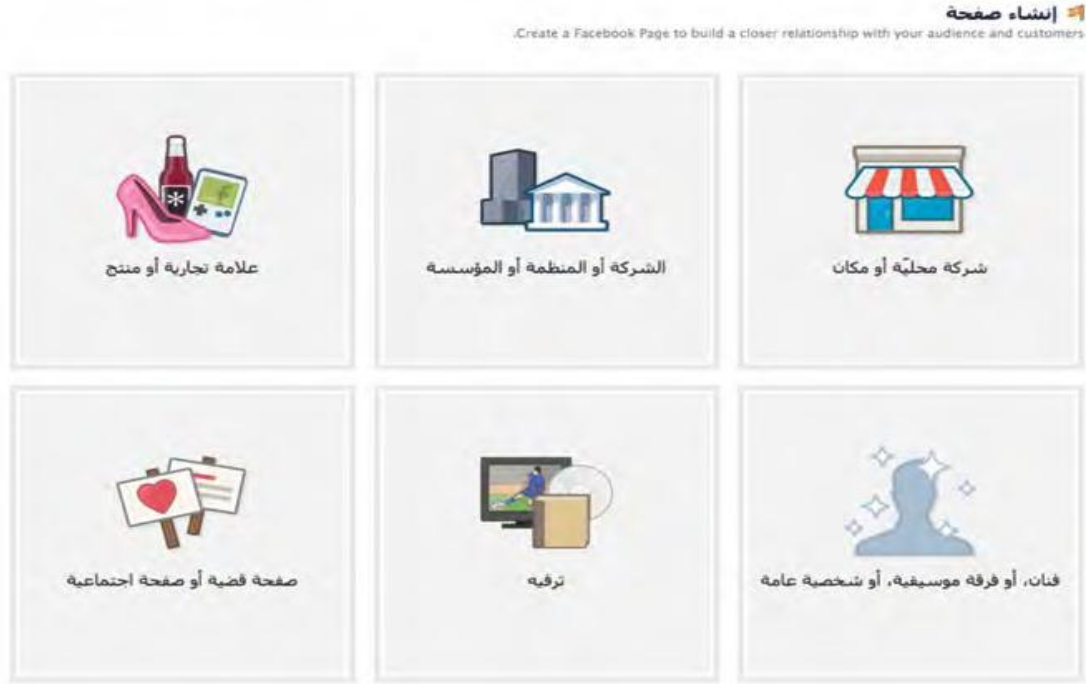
إنشاء صفحة

.Create a Facebook Page to build a closer relationship with your audience and customers

شركة محليّة أو مكان

الشركة أو المنظمة أو المؤسسة

علامة تجارية أو منتج

فنان، أو فرقة موسيقية، أو شخصية عامة

ترفيه

صفحة قضية أو صفحة اجتماعية